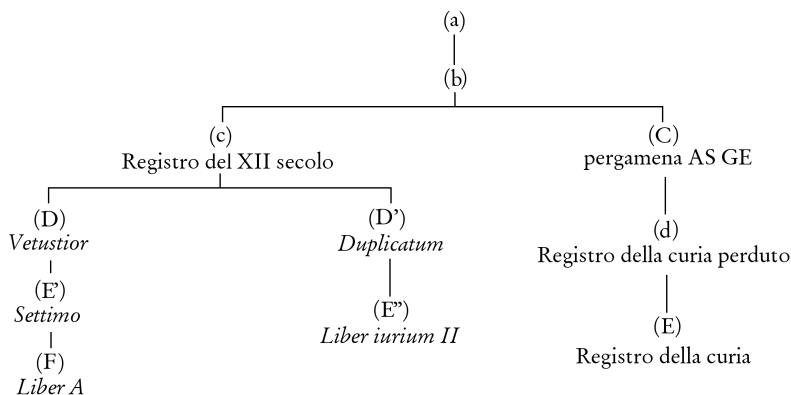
(a)

(b)

(c)
Registro del XII secolo

(D)
*Vetustior*

(E')
*Settimo*

(F)
*Liber A*

(D')
*Duplicatum*

(E")
*Liber iurium II*

(C)
pergamena AS GE

(d)
Registro della curia perduto

(E)
Registro della curia